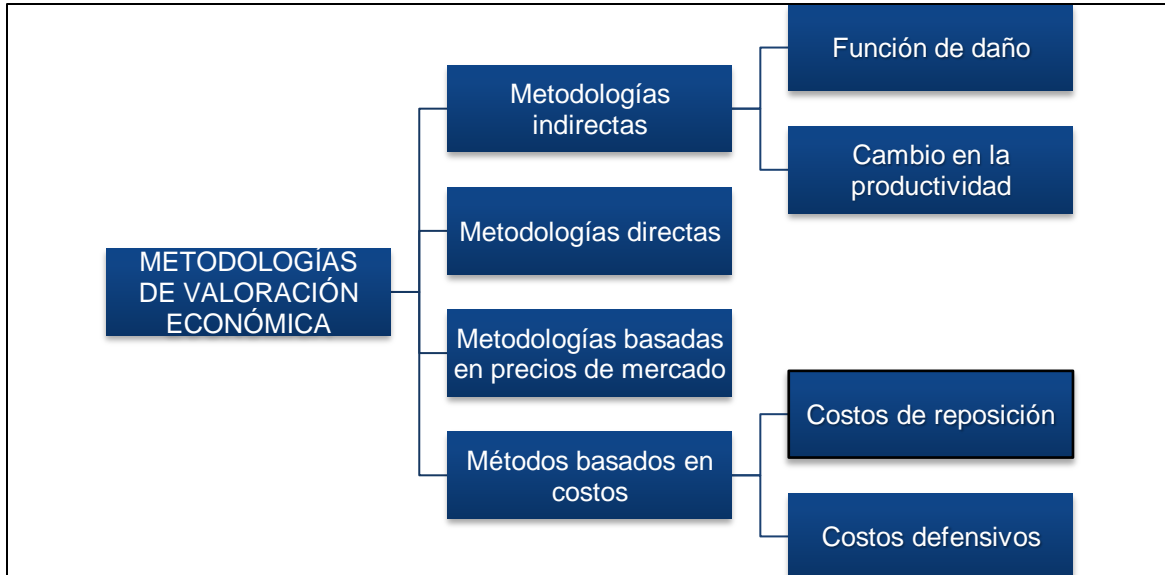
METODOLOGÍAS DE VALORACIÓN ECONÓMICA

Metodologías indirectas

Función de daño

Cambio en la productividad

Metodologías directas

Metodologías basadas en precios de mercado

Métodos basados en costos

Costos de reposición

Costos defensivos